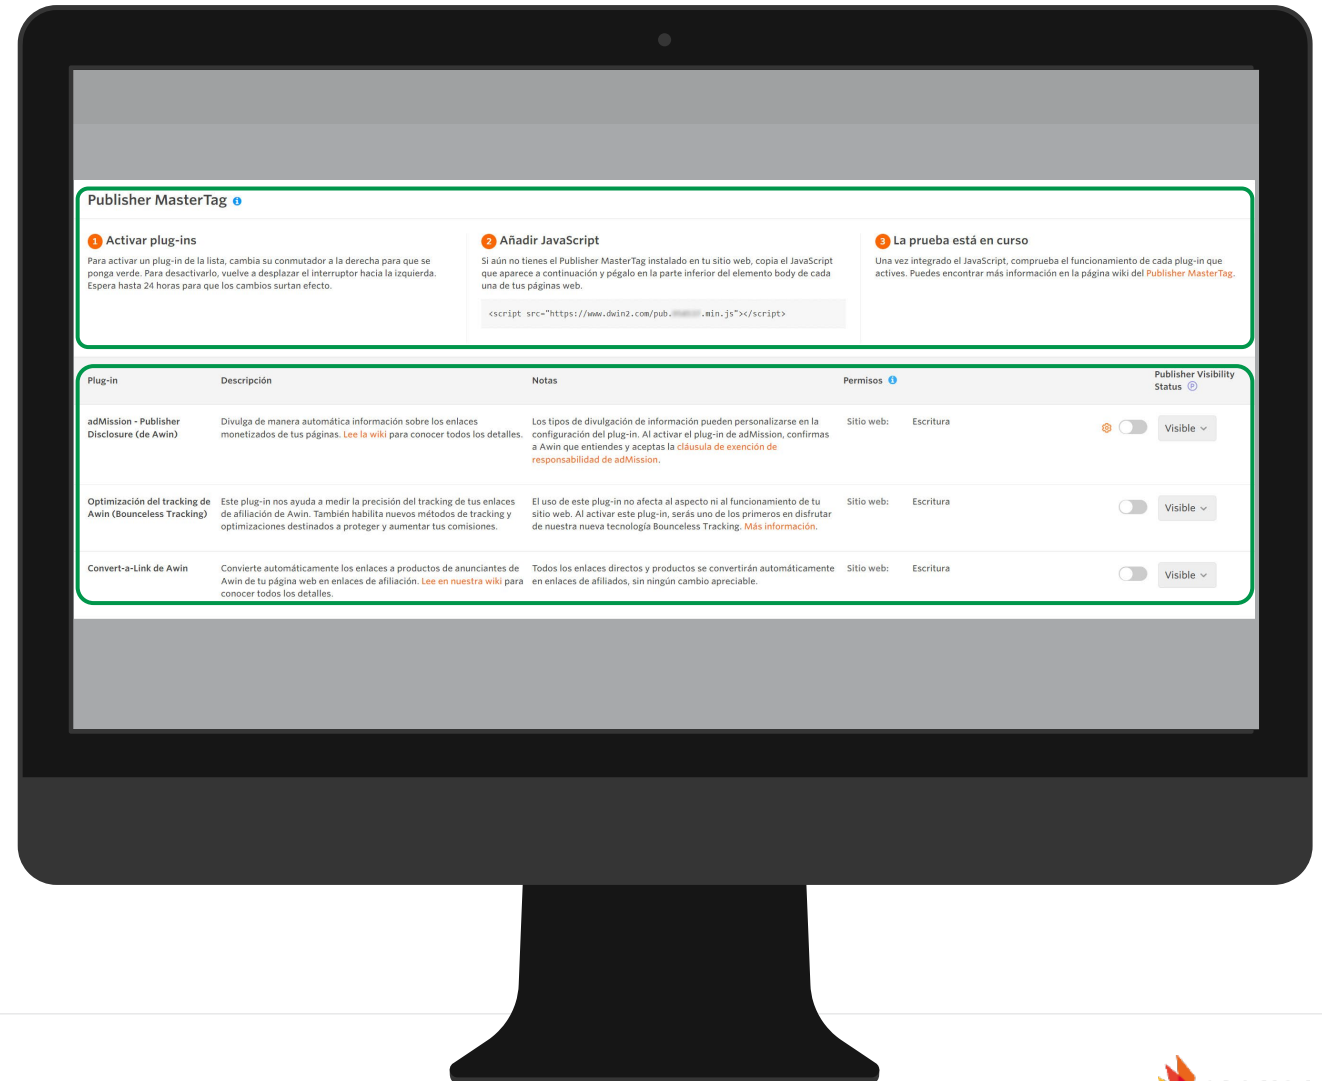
Publisher MasterTag

1 Activar plug-ins

Para activar un plug-in de la lista, cambia su conmutador a la derecha para que se ponga verde. Para desactivarlo, vuelve a desplazar el interruptor hacia la izquierda. Espera hasta 24 horas para que los cambios surtan efecto.

2 Añadir JavaScript

Si aún no tienes el Publisher MasterTag instalado en tu sitio web, copia el JavaScript que aparece a continuación y pégalo en la parte inferior del elemento body de cada una de tus páginas web.

<script src="https://www.dwin2.com/pub.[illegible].min.js"></script>

3 La prueba está en curso

Una vez integrado el JavaScript, comprueba el funcionamiento de cada plug-in que actives. Puedes encontrar más información en la página wiki del Publisher MasterTag.

| Plug-in | Descripción | Notas | Permisos | | Publisher Visibility Status |
|---|---|---|---|---|---|
| adMission - Publisher Disclosure (de Awin) | Divulga de manera automática información sobre los enlaces monetizados de tus páginas. Lee la wiki para conocer todos los detalles. | Los tipos de divulgación de información pueden personalizarse en la configuración del plug-in. Al activar el plug-in de adMission, confirmas a Awin que entiendes y aceptas la cláusula de exención de responsabilidad de adMission. | Sitio web: | Escritura | Visible |
| Optimización del tracking de Awin (Bounceless Tracking) | Este plug-in nos ayuda a medir la precisión del tracking de tus enlaces de afiliación de Awin. También habilita nuevos métodos de tracking y optimizaciones destinados a proteger y aumentar tus comisiones. | El uso de este plug-in no afecta al aspecto ni al funcionamiento de tu sitio web. Al activar este plug-in, serás uno de los primeros en disfrutar de nuestra nueva tecnología Bounceless Tracking. Más información. | Sitio web: | Escritura | Visible |
| Convert-a-Link de Awin | Convierte automáticamente los enlaces a productos de anunciantes de Awin de tu página web en enlaces de afiliación. Lee en nuestra wiki para conocer todos los detalles. | Todos los enlaces directos y productos se convertirán automáticamente en enlaces de afiliados, sin ningún cambio apreciable. | Sitio web: | Escritura | Visible |